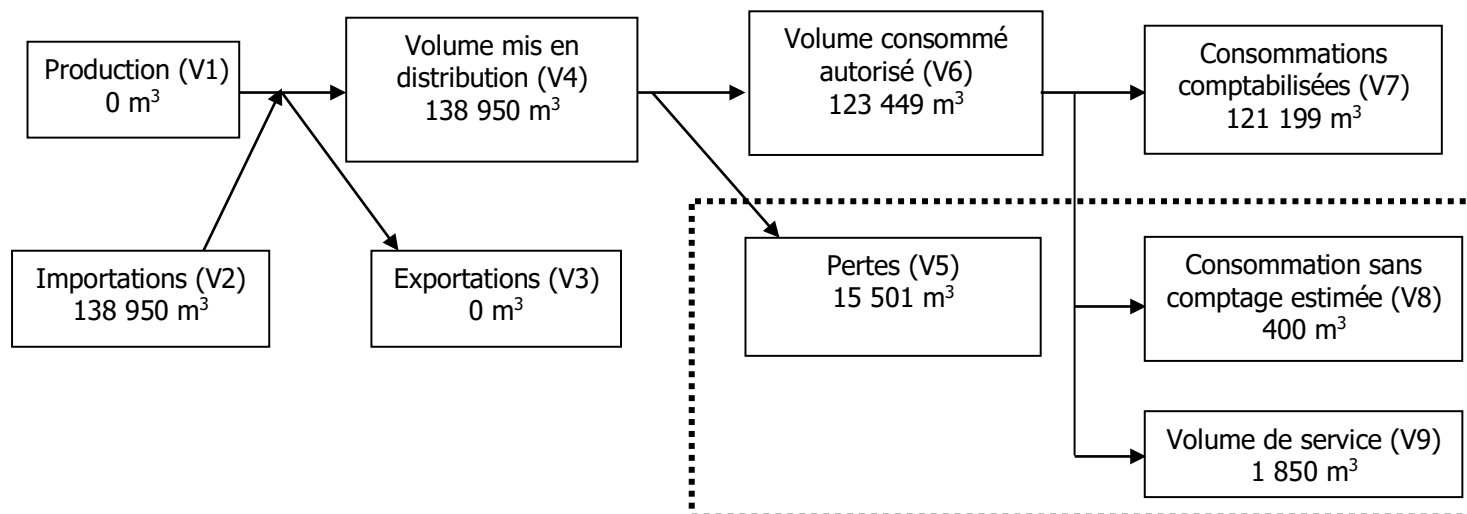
Production (V1)
0 m$^3$

Volume mis en distribution (V4)
138 950 m$^3$

Volume consommé autorisé (V6)
123 449 m$^3$

Consommations comptabilisées (V7)
121 199 m$^3$

Importations (V2)
138 950 m$^3$

Exportations (V3)
0 m$^3$

Pertes (V5)
15 501 m$^3$

Consommation sans comptage estimée (V8)
400 m$^3$

Volume de service (V9)
1 850 m$^3$